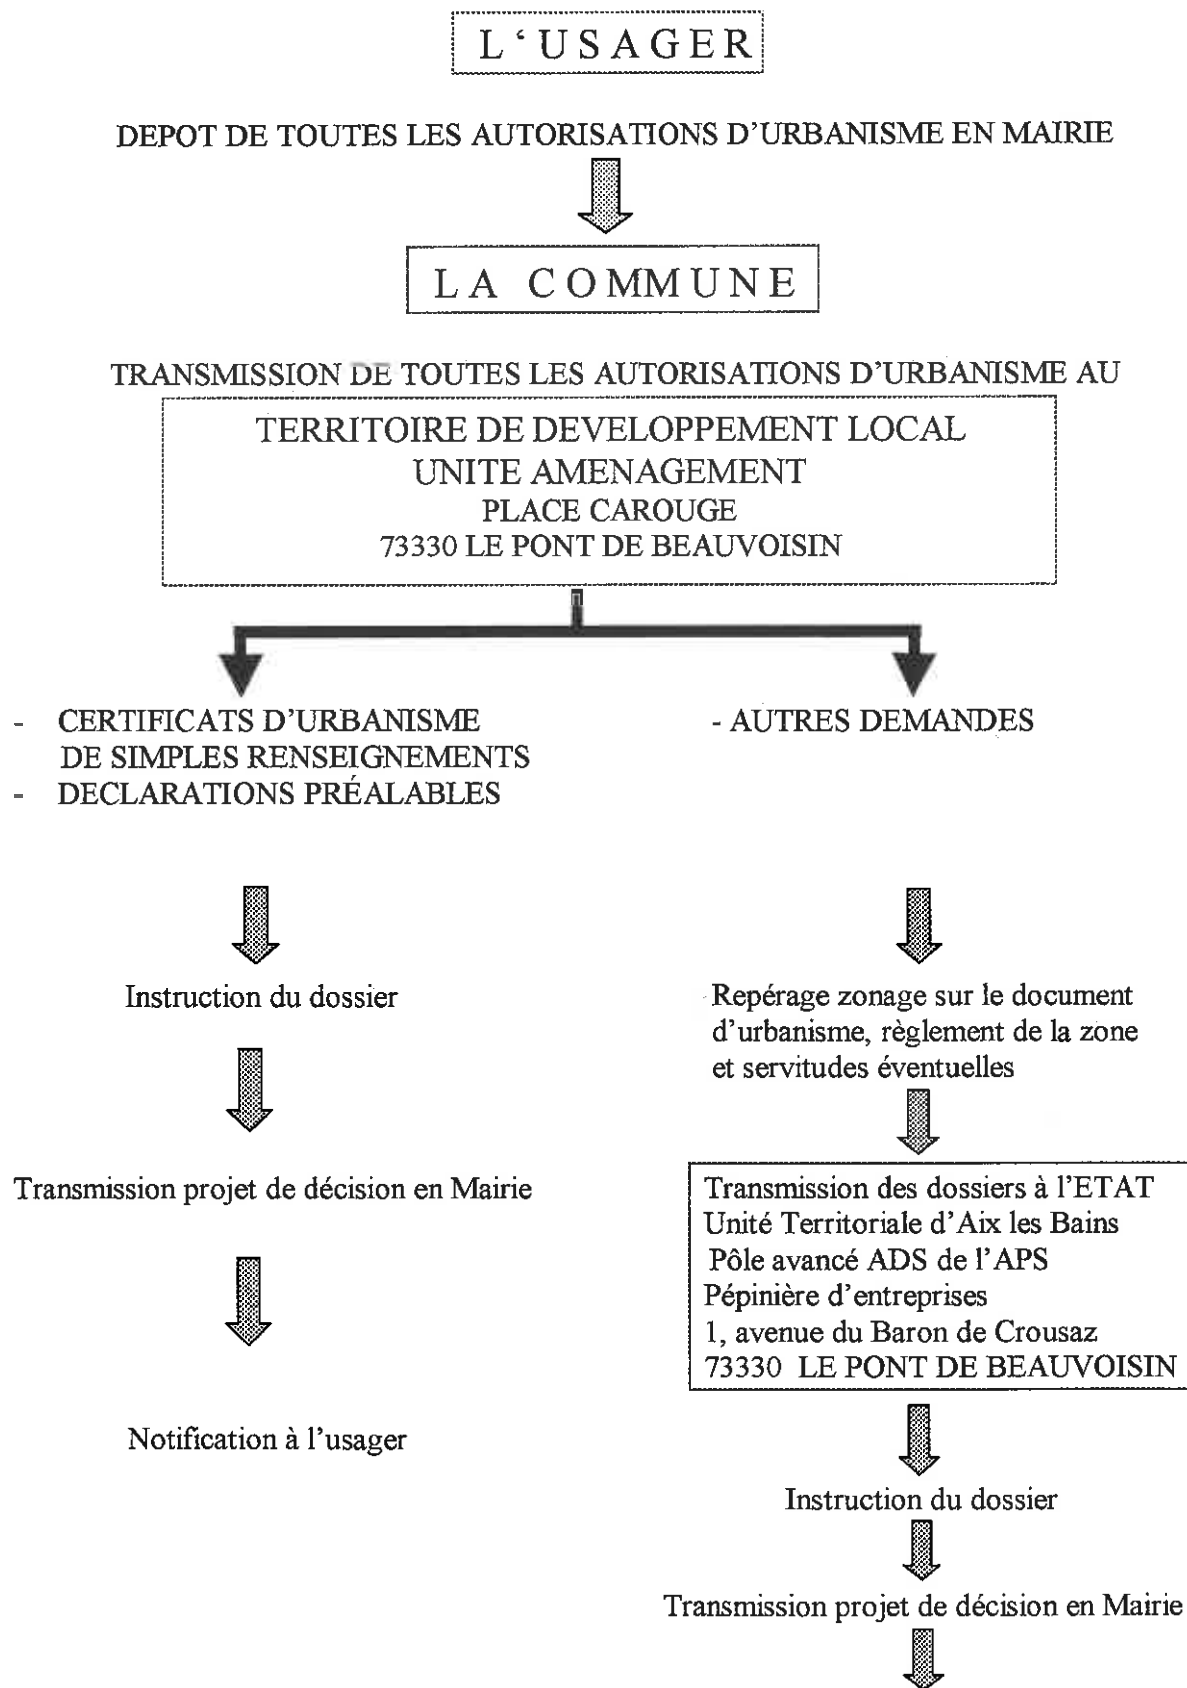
L'USAGER

DEPOT DE TOUTES LES AUTORISATIONS D'URBANISME EN MAIRIE

LA COMMUNE

TRANSMISSION DE TOUTES LES AUTORISATIONS D'URBANISME AU

TERRITOIRE DE DEVELOPPEMENT LOCAL
UNITE AMENAGEMENT
PLACE CAROUGE
73330 LE PONT DE BEAUVOISIN

- CERTIFICATS D'URBANISME DE SIMPLES RENSEIGNEMENTS
- DECLARATIONS PRÉALABLES

Instruction du dossier

Transmission projet de décision en Mairie

Notification à l'usager

- AUTRES DEMANDES

Repérage zonage sur le document d'urbanisme, règlement de la zone et servitudes éventuelles

Transmission des dossiers à l'ETAT
Unité Territoriale d'Aix les Bains
Pôle avancé ADS de l'APS
Pépinière d'entreprises
1, avenue du Baron de Crousaz
73330 LE PONT DE BEAUVOISIN

Instruction du dossier

Transmission projet de décision en Mairie